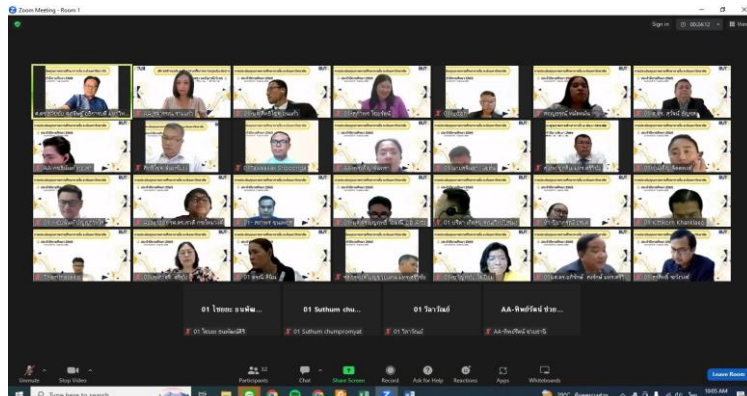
Zoom Meeting - Room 1

Sign in 00:24:12 View

01 ไชยยะ ยนพัฒ...

01 Suthum chu...

01 วิลาวัณย์

AA-ทิพย์รัตน์ ช่วย...

01 ไชยยะ ยนพัฒนศิริ

01 Suthum chumpronyat

01 วิลาวัณย์

AA-ทิพย์รัตน์ ช่วยสาลี

Unmute

Stop Video

Participants 32

Chat

Share Screen

Record

Ask for Help

Reactions

Apps

Whiteboards

Leave Room

Type here to search

10:05 AM